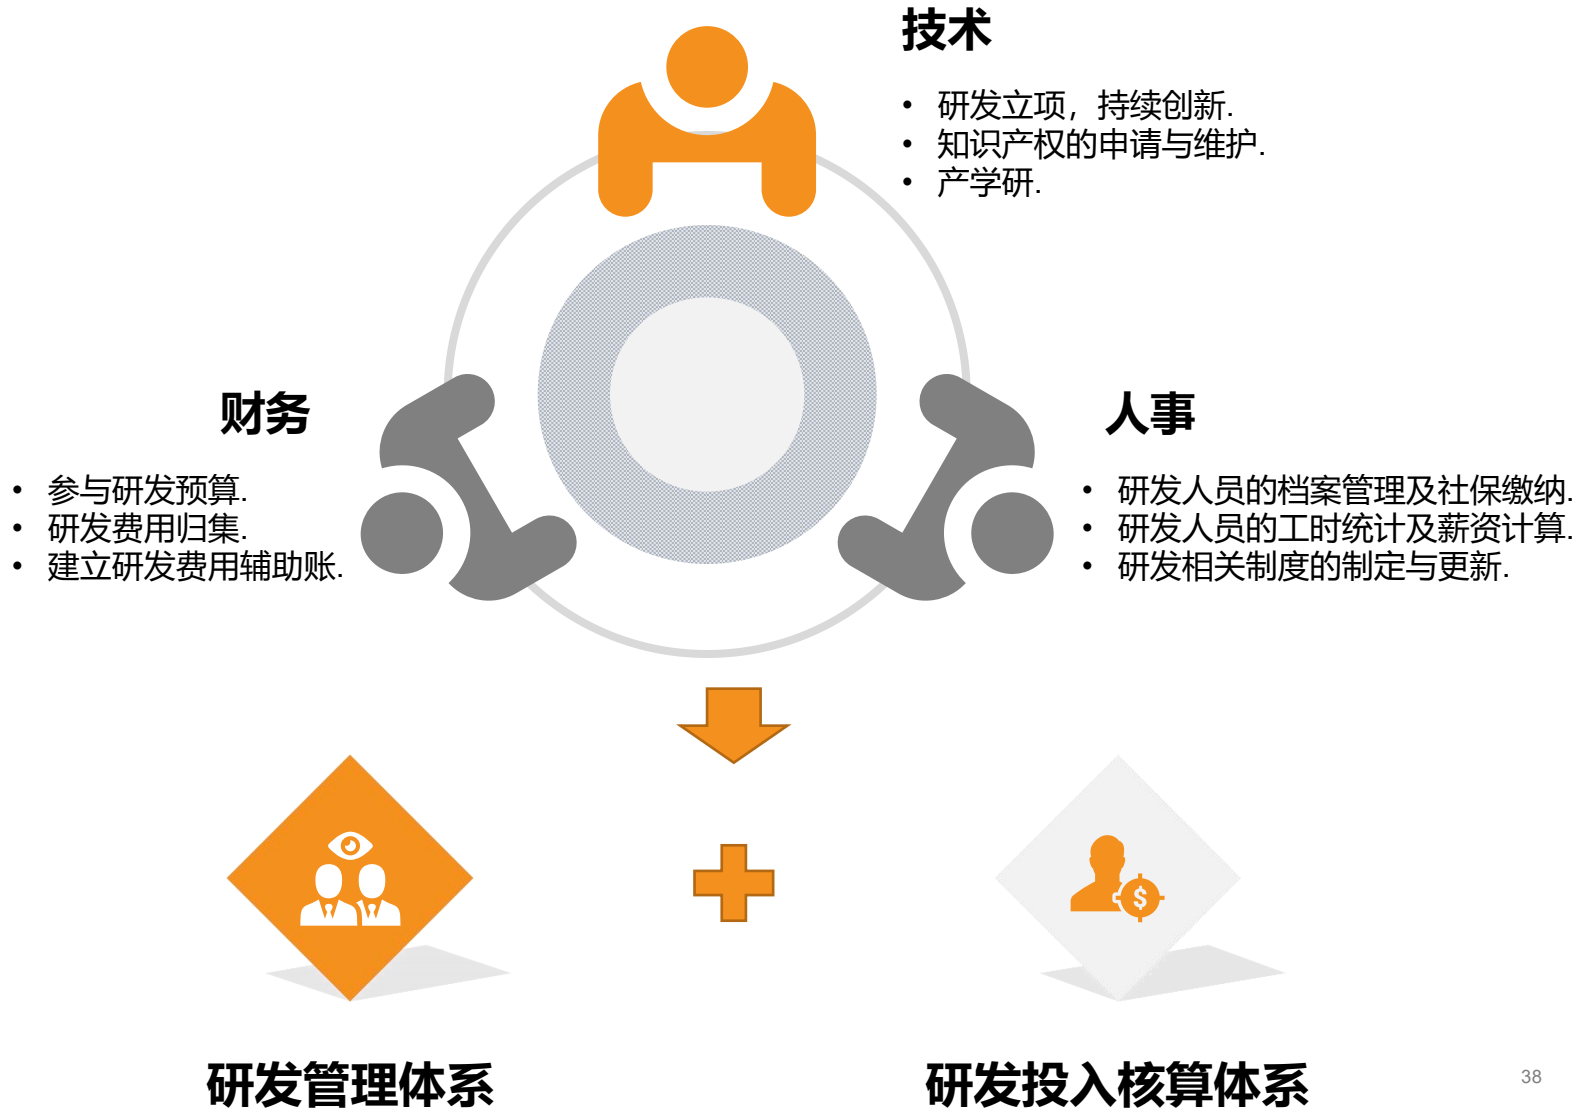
技术

- 研发立项，持续创新.
- 知识产权的申请与维护.
- 产学研.

财务

- 参与研发预算.
- 研发费用归集.
- 建立研发费用辅助账.

人事

- 研发人员的档案管理及社保缴纳.
- 研发人员的工时统计及薪资计算.
- 研发相关制度的制定与更新.

$

研发管理体系

研发投入核算体系

38